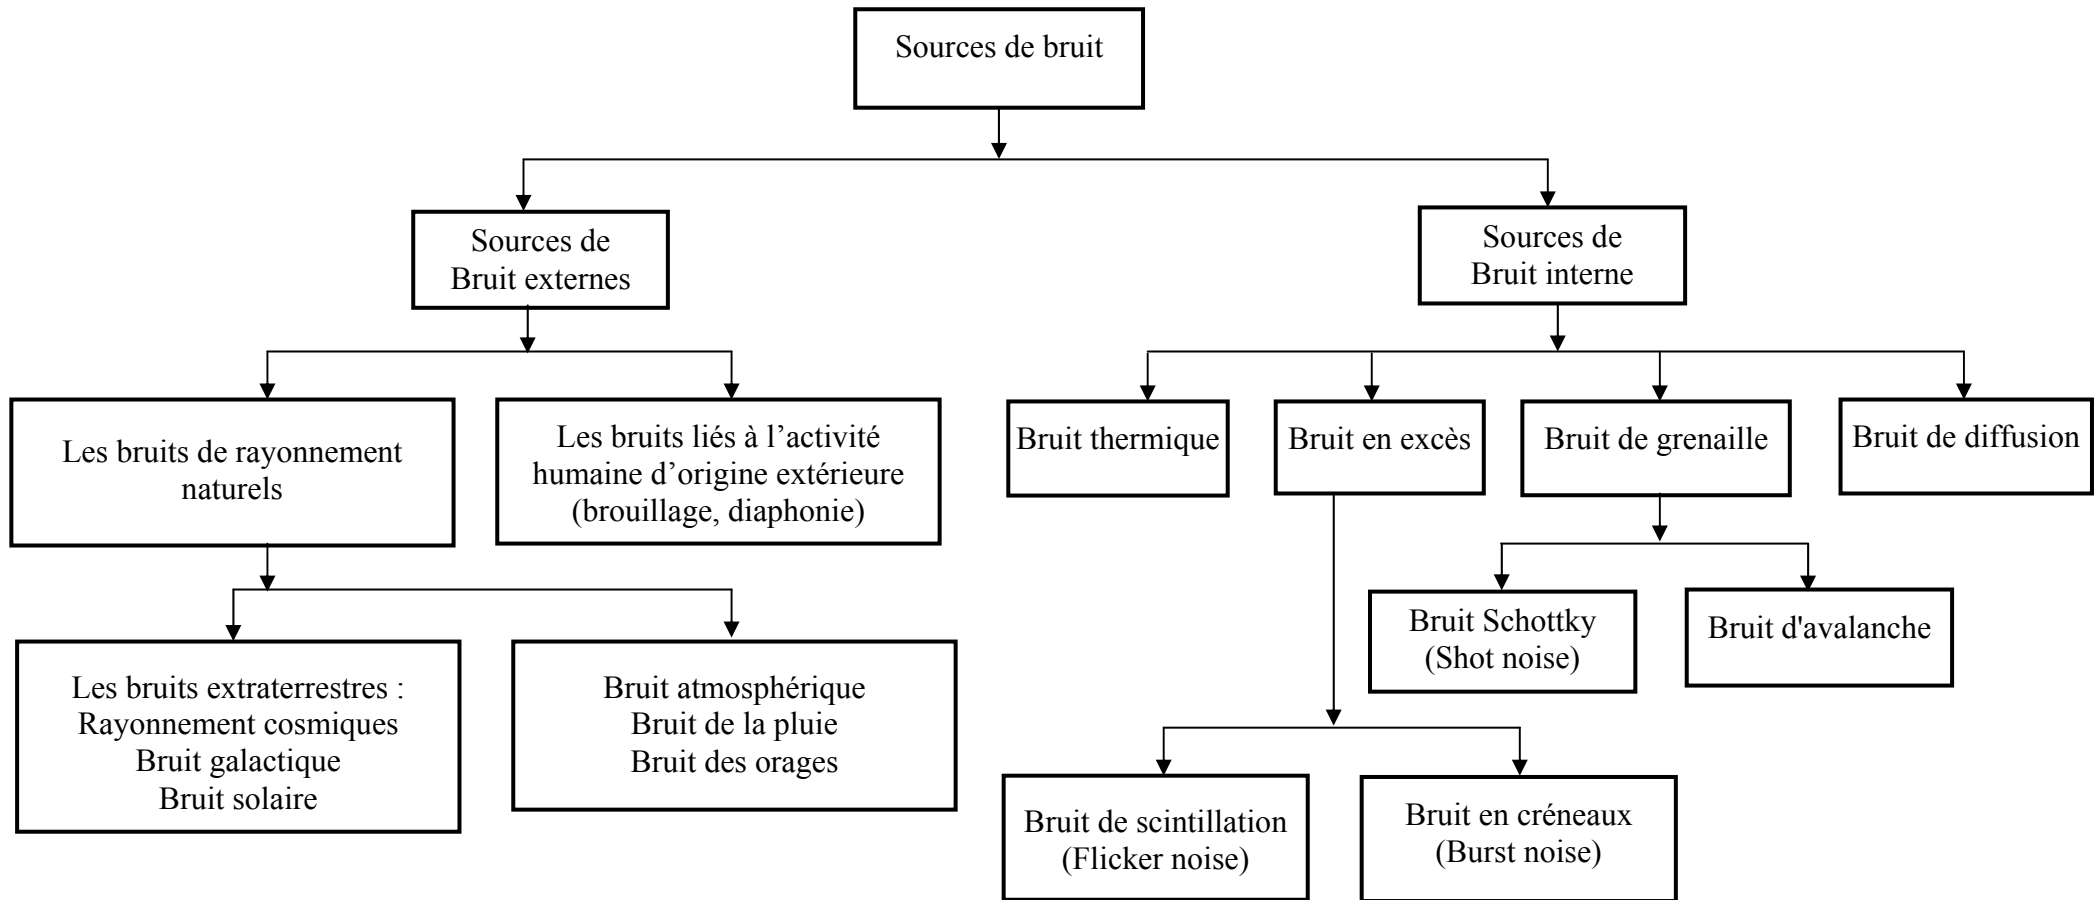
Sources de bruit

Sources de Bruit externes

Sources de Bruit interne

Les bruits de rayonnement naturels

Les bruits liés à l’activité humaine d’origine extérieure (brouillage, diaphonie)

Bruit thermique

Bruit en excès

Bruit de grenaille

Bruit de diffusion

Bruit Schottky (Shot noise)

Bruit d'avalanche

Les bruits extraterrestres : Rayonnement cosmiques Bruit galactique Bruit solaire

Bruit atmosphérique Bruit de la pluie Bruit des orages

Bruit de scintillation (Flicker noise)

Bruit en créneaux (Burst noise)